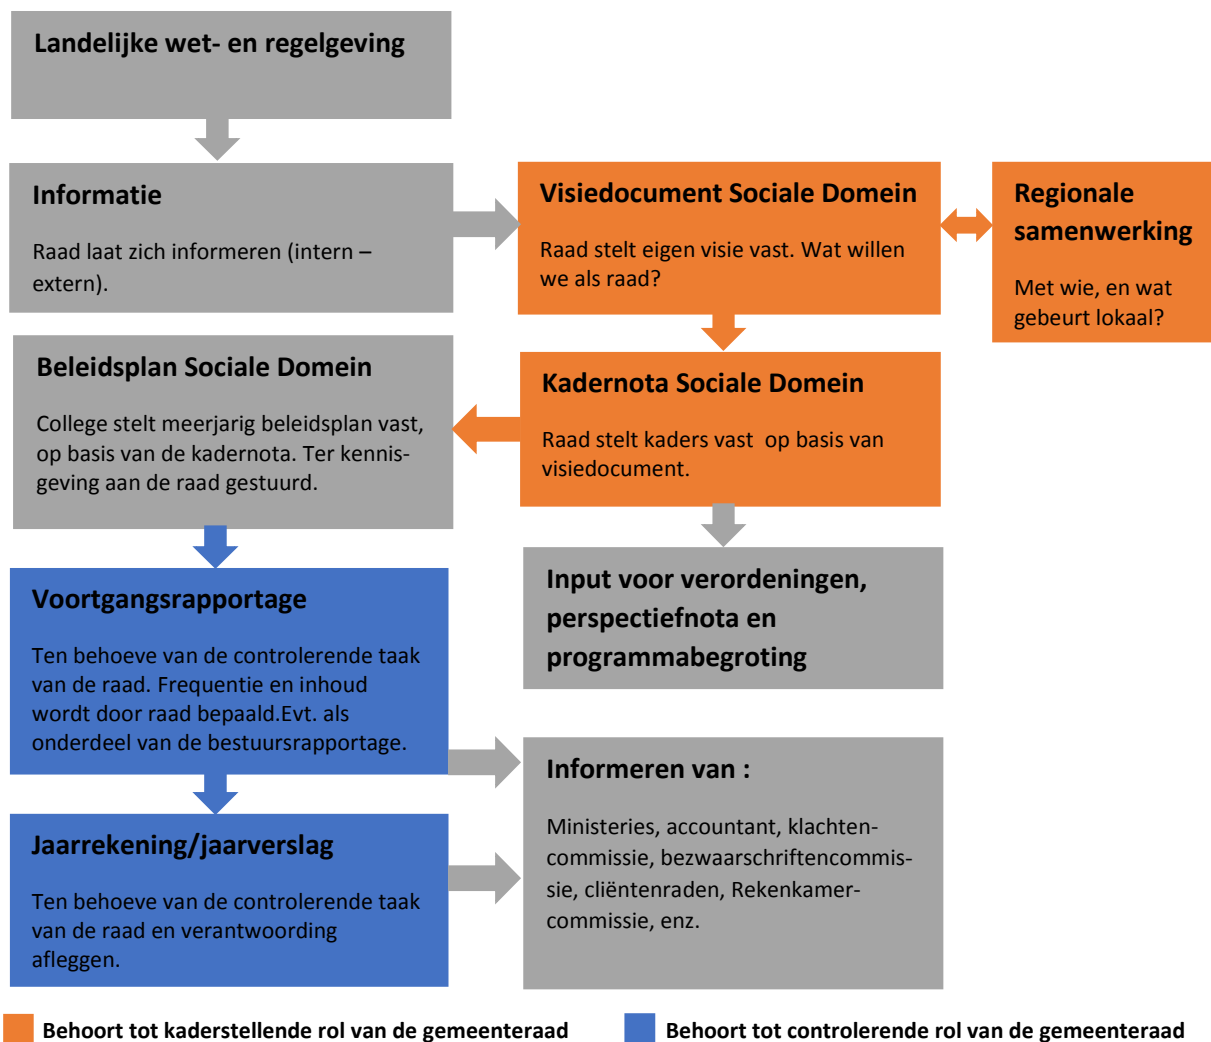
Landelijke wet- en regelgeving

Informatie

Raad laat zich informeren (intern – extern).

Visiedocument Sociale Domein

Raad stelt eigen visie vast. Wat willen we als raad?

Regionale samenwerking

Met wie, en wat gebeurt lokaal?

Beleidsplan Sociale Domein

College stelt meerjarig beleidsplan vast, op basis van de kadernota. Ter kennisgeving aan de raad gestuurd.

Kadernota Sociale Domein

Raad stelt kaders vast op basis van visiedocument.

Input voor verordeningen, perspectiefnota en programmabegroting

Voortgangsrapportage

Ten behoeve van de controlerende taak van de raad. Frequentie en inhoud wordt door raad bepaald.Evt. als onderdeel van de bestuursrapportage.

Informeren van :

Ministeries, accountant, klachtencommissie, bezwaarschriftencommissie, cliëntenraden, Rekenkamercommissie, enz.

Jaarrekening/jaarverslag

Ten behoeve van de controlerende taak van de raad en verantwoording afleggen.

Behoort tot kaderstellende rol van de gemeenteraad

Behoort tot controlerende rol van de gemeenteraad